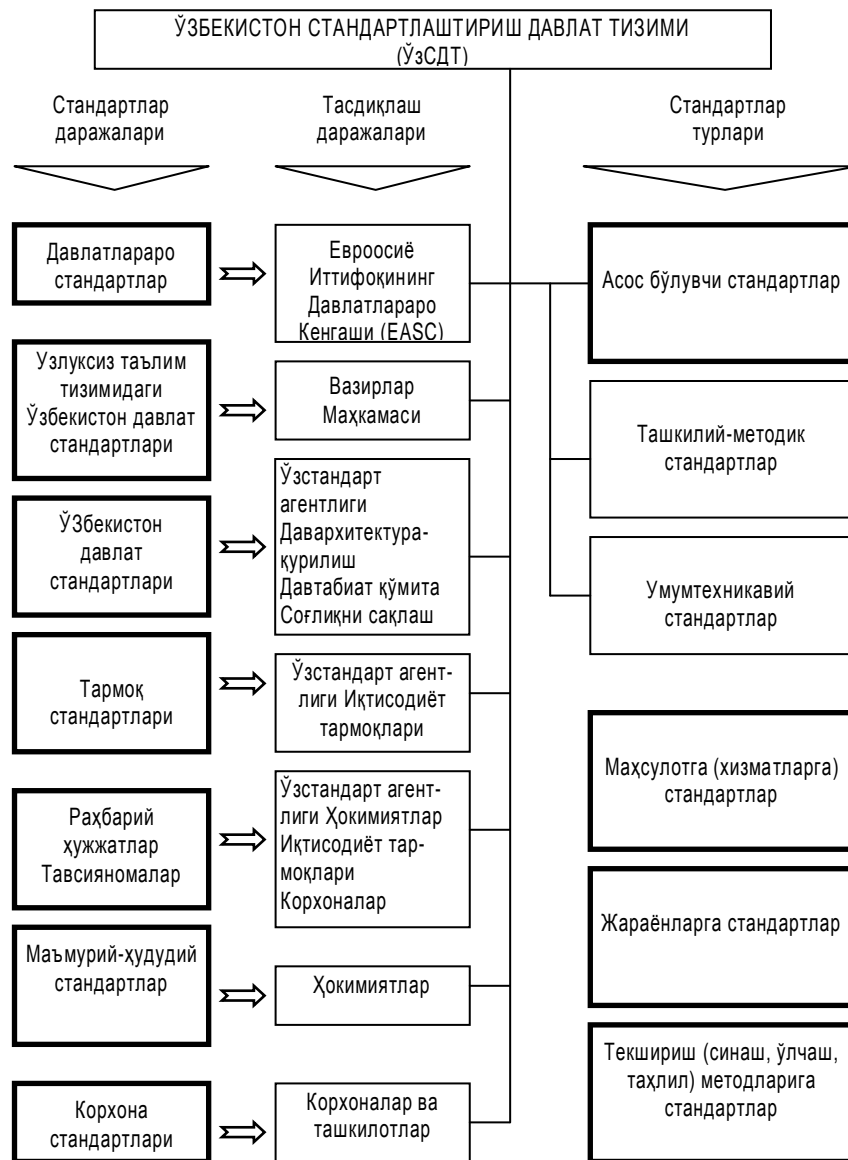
ЎЗБЕКИСТОН СТАНДАРТЛАШТИРИШ ДАВЛАТ ТИЗИМИ (ЎзСДТ)

Стандартлар даражалари

Тасдиқлаш даражалари

Стандартлар турлари

Давлатлараро стандартлар

Евроосиё Иттифоқининг Давлатлараро Кенгаши (EASC)

Асос бўлувчи стандартлар

Узлуксиз таълим тизимидаги Ўзбекистон давлат стандартлари

Вазирлар Маҳкамаси

Ташкилий-методик стандартлар

ЎЗбекистон давлат стандартлари

Ўзстандарт агентлиги Давархитектура-қурилиш Давтабиат қўмита Соғлиқни сақлаш

Умумтехникавий стандартлар

Тармоқ стандартлари

Ўзстандарт агентлиги Иқтисодиёт тармоқлари

Маҳсулотга (хизматларга) стандартлар

Раҳбарий ҳужжатлар Тавсияномалар

Ўзстандарт агентлиги Ҳокимиятлар Иқтисодиёт тармоқлари Корхоналар

Жараёнларга стандартлар

Маъмурий-ҳудудий стандартлар

Ҳокимиятлар

Текшириш (синаш, ўлчаш, таҳлил) методларига стандартлар

Корхона стандартлари

Корхоналар ва ташкилотлар